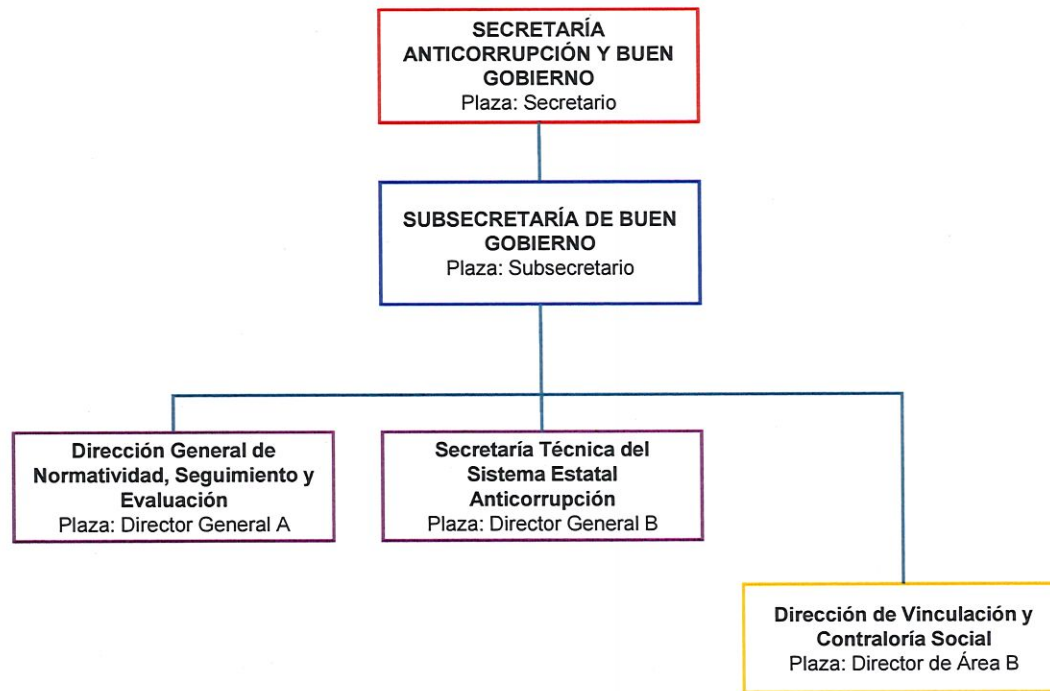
SECRETARÍA ANTICORRUPCIÓN Y BUEN GOBIERNO
Plaza: Secretario

SUBSECRETARÍA DE BUEN GOBIERNO
Plaza: Subsecretario

Dirección General de Normatividad, Seguimiento y Evaluación
Plaza: Director General A

Secretaría Técnica del Sistema Estatal Anticorrupción
Plaza: Director General B

Dirección de Vinculación y Contraloría Social
Plaza: Director de Área B